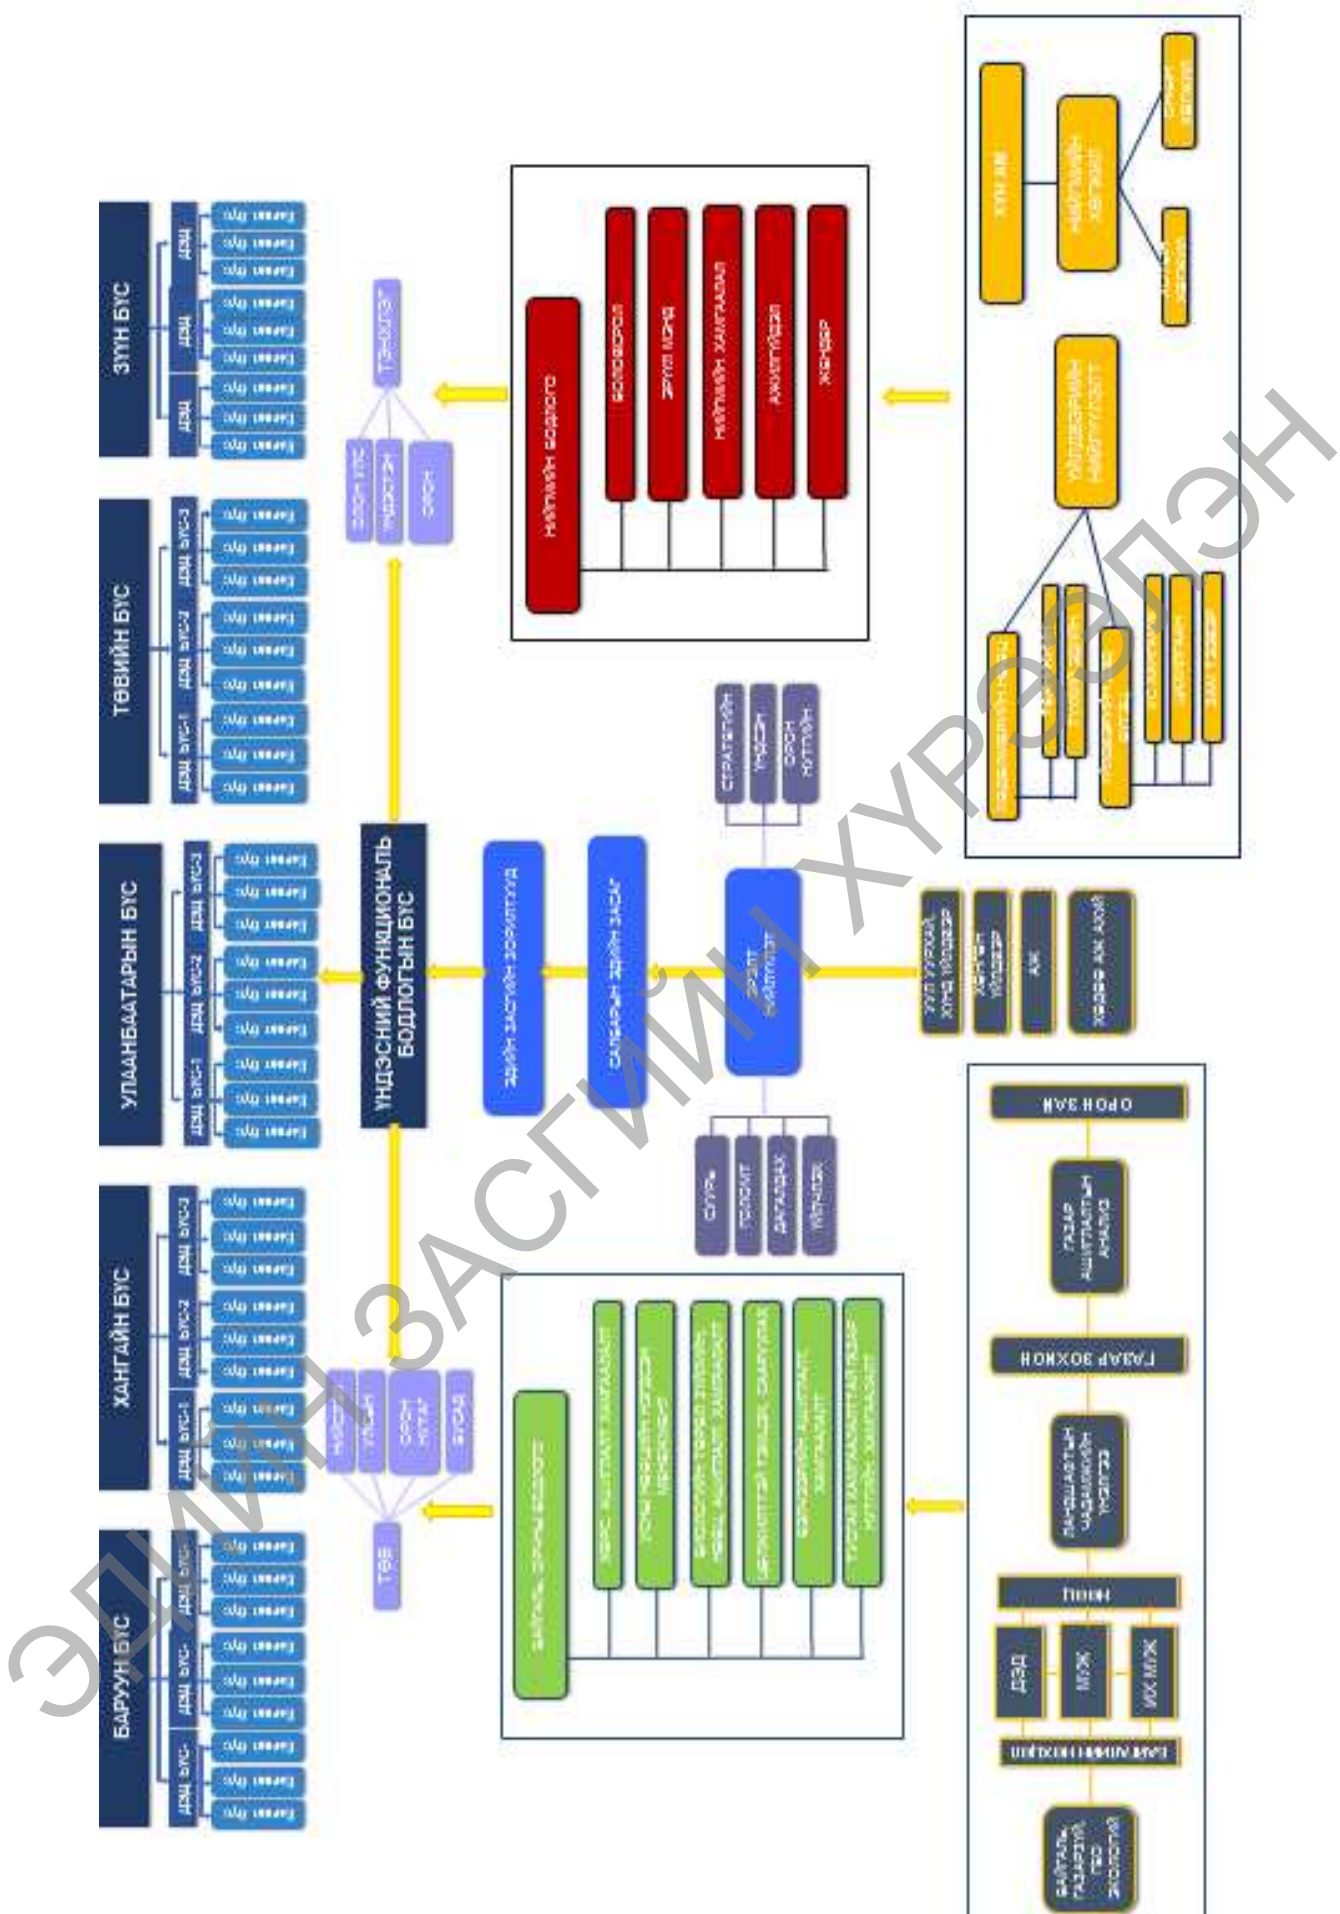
ЗҮҮН БҮС

ТӨВИЙН БҮС

УЛААНБААТАРЫН БҮС

ХАНГАЙН БҮС

БАРУУН БҮС

ДЭД БҮС-1

ДЭД БҮС-2

ДЭД БҮС-3

Баяжилт бүс

ҮНДЭСНИЙ ФУНКЦИОНАЛЬ БОДЛОГЫН БҮС

ЭДИЙН ЗАСГИЙН ЗОРИЛТУУД

САЛБАРЫН ЭДИЙН ЗАСАГ

ТЭНХЛЭГ

ОРОН

ТӨВ

НИЙГМИЙН БОДЛОГО

БОЛОВСРОЛ

ЭРҮҮЛ МЭНД

НИЙГМИЙН ХАМГААЛАЛ

АЖИЛ ЭРХЛЭЛТ

ЖЕНДЭР

ХҮН АМ

СТРАТЕГИЙН

ОРОН НУТГИЙН

БАЙГАЛЬ ОРЧНЫ БОДЛОГО

УС

АК

ОРОН ЗАЙ

ГАЗАР ЗОХИОН

ГАЗАР АШИГЛАЛТЫН АНАЛИЗ

ЛАНДШАФТЫН ЧАДАВХИЙН ҮНЭЛГЭЭ

ДЭД

МУЖ

ИХ МУЖ

БАЙГАЛЬ ГАЗАРЗҮЙ ГЕО ЭКОЛОГИЙ

ЭЛИЙН ЗАСГИЙН ХҮРЭЭЛЭН